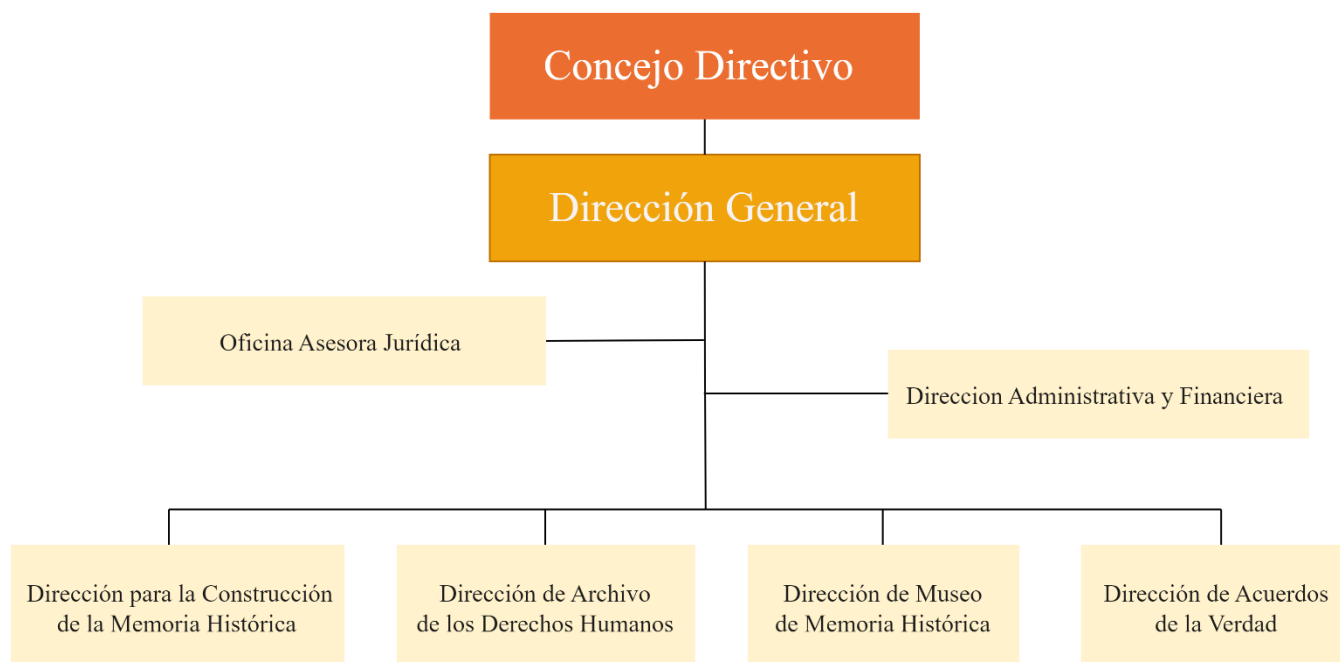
Concejo Directivo

Dirección General

Oficina Asesora Jurídica

Direccion Administrativa y Financiera

Dirección para la Construcción de la Memoria Histórica

Dirección de Archivo de los Derechos Humanos

Dirección de Museo de Memoria Histórica

Dirección de Acuerdos de la Verdad